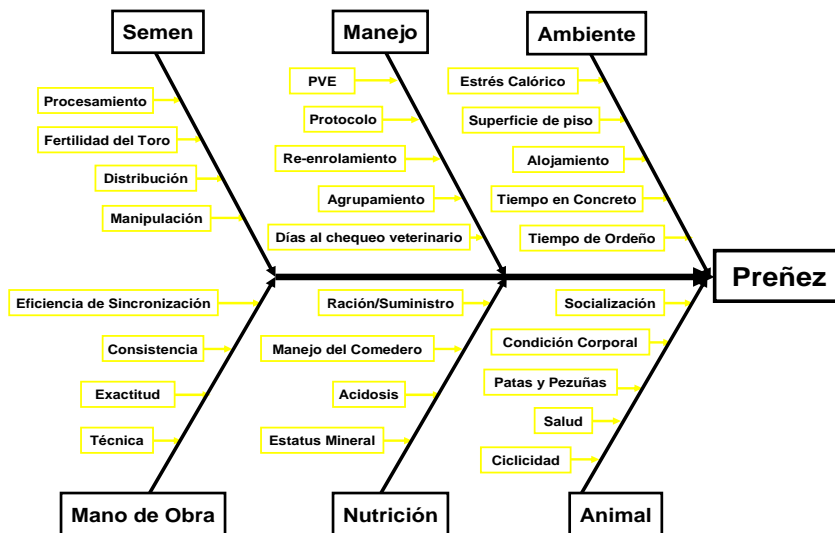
Semen

Procesamiento

Fertilidad del Toro

Distribución

Manipulación

Manejo

PVE

Protocolo

Re-enrolamiento

Agrupamiento

Días al chequeo veterinario

Ambiente

Estrés Calórico

Superficie de piso

Alojamiento

Tiempo en Concreto

Tiempo de Ordeño

Preñez

Eficiencia de Sincronización

Consistencia

Exactitud

Técnica

Mano de Obra

Ración/Suministro

Manejo del Comedero

Acidosis

Estatus Mineral

Nutrición

Socialización

Condición Corporal

Patas y Pezuñas

Salud

Ciclicidad

Animal